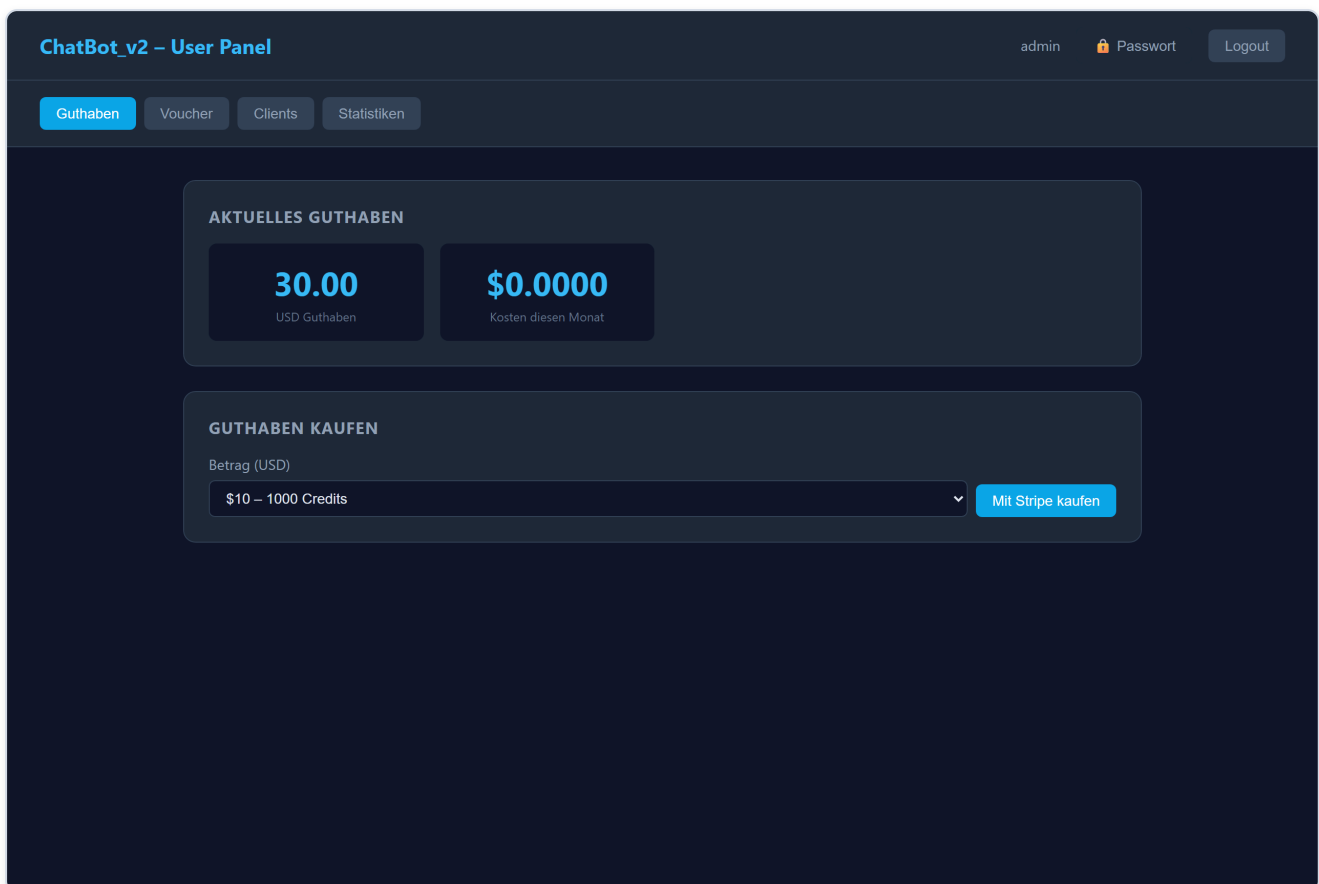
ChatBot_v2 – User Panel

admin 🔒 Passwort Logout

Guthaben Voucher Clients Statistiken

AKTUELLES GUTHABEN

30.00
USD Guthaben

$0.0000
Kosten diesen Monat

GUTHABEN KAUFEN

Betrag (USD)

$10 – 1000 Credits

Mit Stripe kaufen